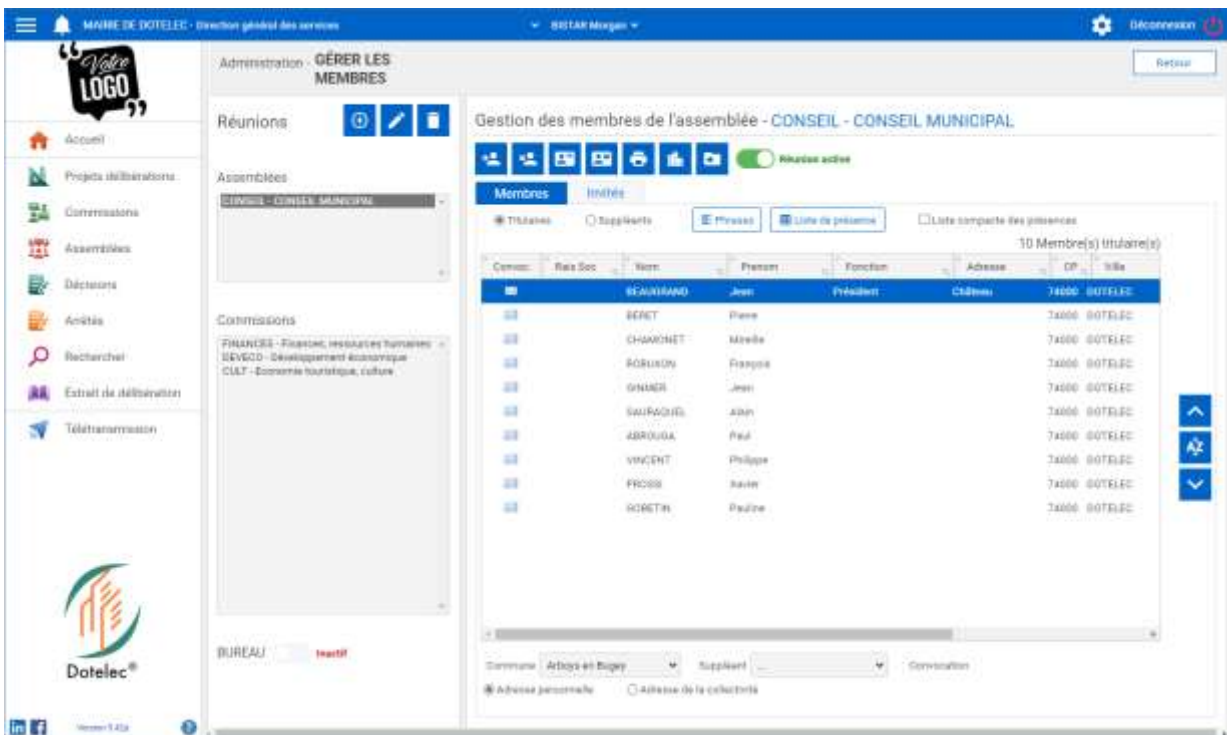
MAIRIE DE DOTELEC - Direction général des services
BISTAR Morgan
Déconnexion

Votre LOGO

Accueil
Projets délibérations
Commissions
Assemblées
Décisions
Arrêtés
Rechercher
Extrait de délibération
Télétransmission

Dotelec®

Version 5.41a

Administration · GÉRER LES MEMBRES

Retour

Réunions

Assemblées
CONSEIL - CONSEIL MUNICIPAL

Commissions
FINANCES - Finances, ressources humaines
DEVECO - Développement économique
CULT - Economie touristique, culture

BUREAU Inactif

Gestion des membres de l'assemblée - CONSEIL - CONSEIL MUNICIPAL

Réunion active

Membres Invités

Titulaires Suppléants Phrases Liste de présence Liste compacte des présences

10 Membre(s) titulaire(s)

| Convoc. | Rais Soc | Nom | Prenom | Fonction | Adresse | CP | Ville |
|---|---|---|---|---|---|---|---|
| | | BEAUGRAND | Jean | Président | Château | 74000 | DOTELEC |
| | | BERET | Pierre | | | 74000 | DOTELEC |
| | | CHAMONET | Mireille | | | 74000 | DOTELEC |
| | | ROBUSON | François | | | 74000 | DOTELEC |
| | | GINAER | Jean | | | 74000 | DOTELEC |
| | | SAURAQUEL | Alain | | | 74000 | DOTELEC |
| | | ABROUGA | Paul | | | 74000 | DOTELEC |
| | | VINCENT | Philippe | | | 74000 | DOTELEC |
| | | FROSSI | Xavier | | | 74000 | DOTELEC |
| | | ROBETIN | Pauline | | | 74000 | DOTELEC |

Commune Arboys en Bugey Suppléant ... Convocation

Adresse personnelle Adresse de la collectivité